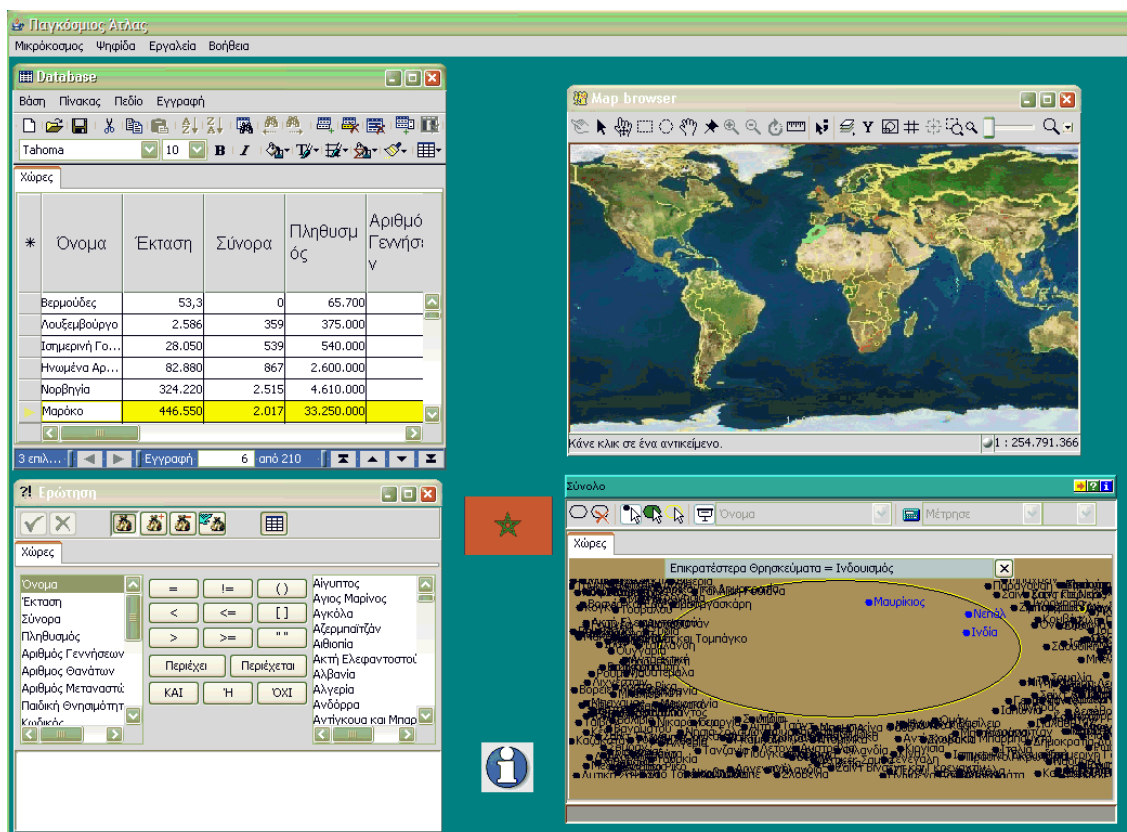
Παγκόσμιος Άτλας

Μικρόκοσμος Ψηφίδα Εργαλεία Βοήθεια

Database

Βάση Πίνακας Πεδίο Εγγραφή

Tahoma 10 B I

Χώρες

| * | Όνομα | Έκταση | Σύνορα | Πληθυσμός | Αριθμό Γεννήσ |
|---|---|---|---|---|---|
| | Βερμούδες | 53,3 | 0 | 65.700 | |
| | Λουξεμβούργο | 2.586 | 359 | 375.000 | |
| | Ισημερινή Γο... | 28.050 | 539 | 540.000 | |
| | Ηνωμένα Αρ... | 82.880 | 867 | 2.600.000 | |
| | Νορβηγία | 324.220 | 2.515 | 4.610.000 | |
| | Μαρόκο | 446.550 | 2.017 | 33.250.000 | |

3 επιλ... Εγγραφή 6 από 210

Map browser

Κάνε κλικ σε ένα αντικείμενο.

1 : 254.791.366

?! Ερώτηση

Χώρες

Όνομα
Έκταση
Σύνορα
Πληθυσμός
Αριθμός Γεννήσεων
Αριθμός Θανάτων
Αριθμός Μεταναστώ
Παιδική Θνησιμότητ
Κωδικός

=
!=
( )
<
<=
[ ]
>
>=
" "
Περιέχει
Περιέχεται
ΚΑΙ
Ή
ΌΧΙ

Αίγυπτος
Άγιος Μαρίνος
Αγκόλα
Αζερμπαϊτζάν
Αιθιοπία
Ακτή Ελεφαντοστού
Αλβανία
Αλγερία
Ανδόρρα
Αντίγκουα και Μπαρ

Σύνολο

Όνομα
Μέτρησε

Χώρες

Επικρατέστερα Θρησκεύματα = Ινδουισμός

Μαυρίκιος
Νεπάλ
Ινδία
Τομπάγκο
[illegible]